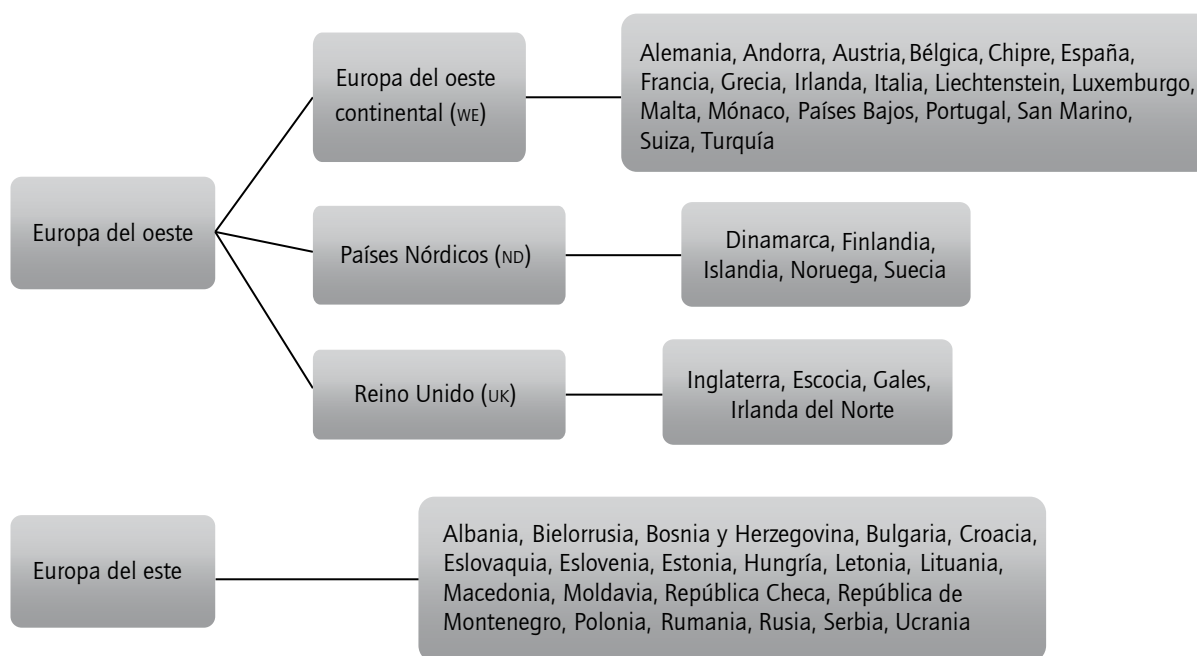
Europa del oeste

Europa del oeste continental (WE)

Alemania, Andorra, Austria, Bélgica, Chipre, España, Francia, Grecia, Irlanda, Italia, Liechtenstein, Luxemburgo, Malta, Mónaco, Países Bajos, Portugal, San Marino, Suiza, Turquía

Países Nórdicos (ND)

Dinamarca, Finlandia, Islandia, Noruega, Suecia

Reino Unido (UK)

Inglaterra, Escocia, Gales, Irlanda del Norte

Europa del este

Albania, Bielorrusia, Bosnia y Herzegovina, Bulgaria, Croacia, Eslovaquia, Eslovenia, Estonia, Hungría, Letonia, Lituania, Macedonia, Moldavia, República Checa, República de Montenegro, Polonia, Rumania, Rusia, Serbia, Ucrania